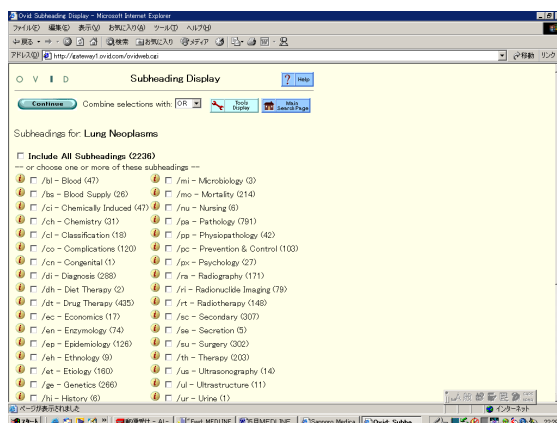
Ovid: Subheading Display - Microsoft Internet Explorer

ファイル(F) 編集(E) 表示(V) お気に入り(A) ツール(T) ヘルプ(H)

戻る 検索 お気に入り メディア

アドレス(D) http://gateway1.ovid.com/ovidweb.cgi 移動 リンク

O V I D Subheading Display Help

Continue Combine selections with: OR Tools Display Main Search Page

Subheadings for: Lung Neoplasms

Include All Subheadings (2236)

-- or choose one or more of these subheadings --

| | |
|---|---|
| /bl - Blood (47) | /mi - Microbiology (3) |
| /bs - Blood Supply (26) | /mo - Mortality (214) |
| /ci - Chemically Induced (47) | /nu - Nursing (6) |
| /ch - Chemistry (31) | /pa - Pathology (791) |
| /cl - Classification (18) | /pp - Physiopathology (42) |
| /co - Complications (120) | /pc - Prevention & Control (103) |
| /cn - Congenital (1) | /px - Psychology (27) |
| /di - Diagnosis (288) | /ra - Radiography (171) |
| /dh - Diet Therapy (2) | /ri - Radionuclide Imaging (79) |
| /dt - Drug Therapy (435) | /rt - Radiotherapy (148) |
| /ec - Economics (17) | /sc - Secondary (307) |
| /en - Enzymology (74) | /se - Secretion (5) |
| /ep - Epidemiology (126) | /su - Surgery (302) |
| /eh - Ethnology (9) | /th - Therapy (203) |
| /et - Etiology (160) | /us - Ultrasonography (14) |
| /ge - Genetics (266) | /ul - Ultrastructure (11) |
| /hi - History (6) | /ur - Urine (1) |

ページが表示されました インターネット

スタート Ovid: Subhe...